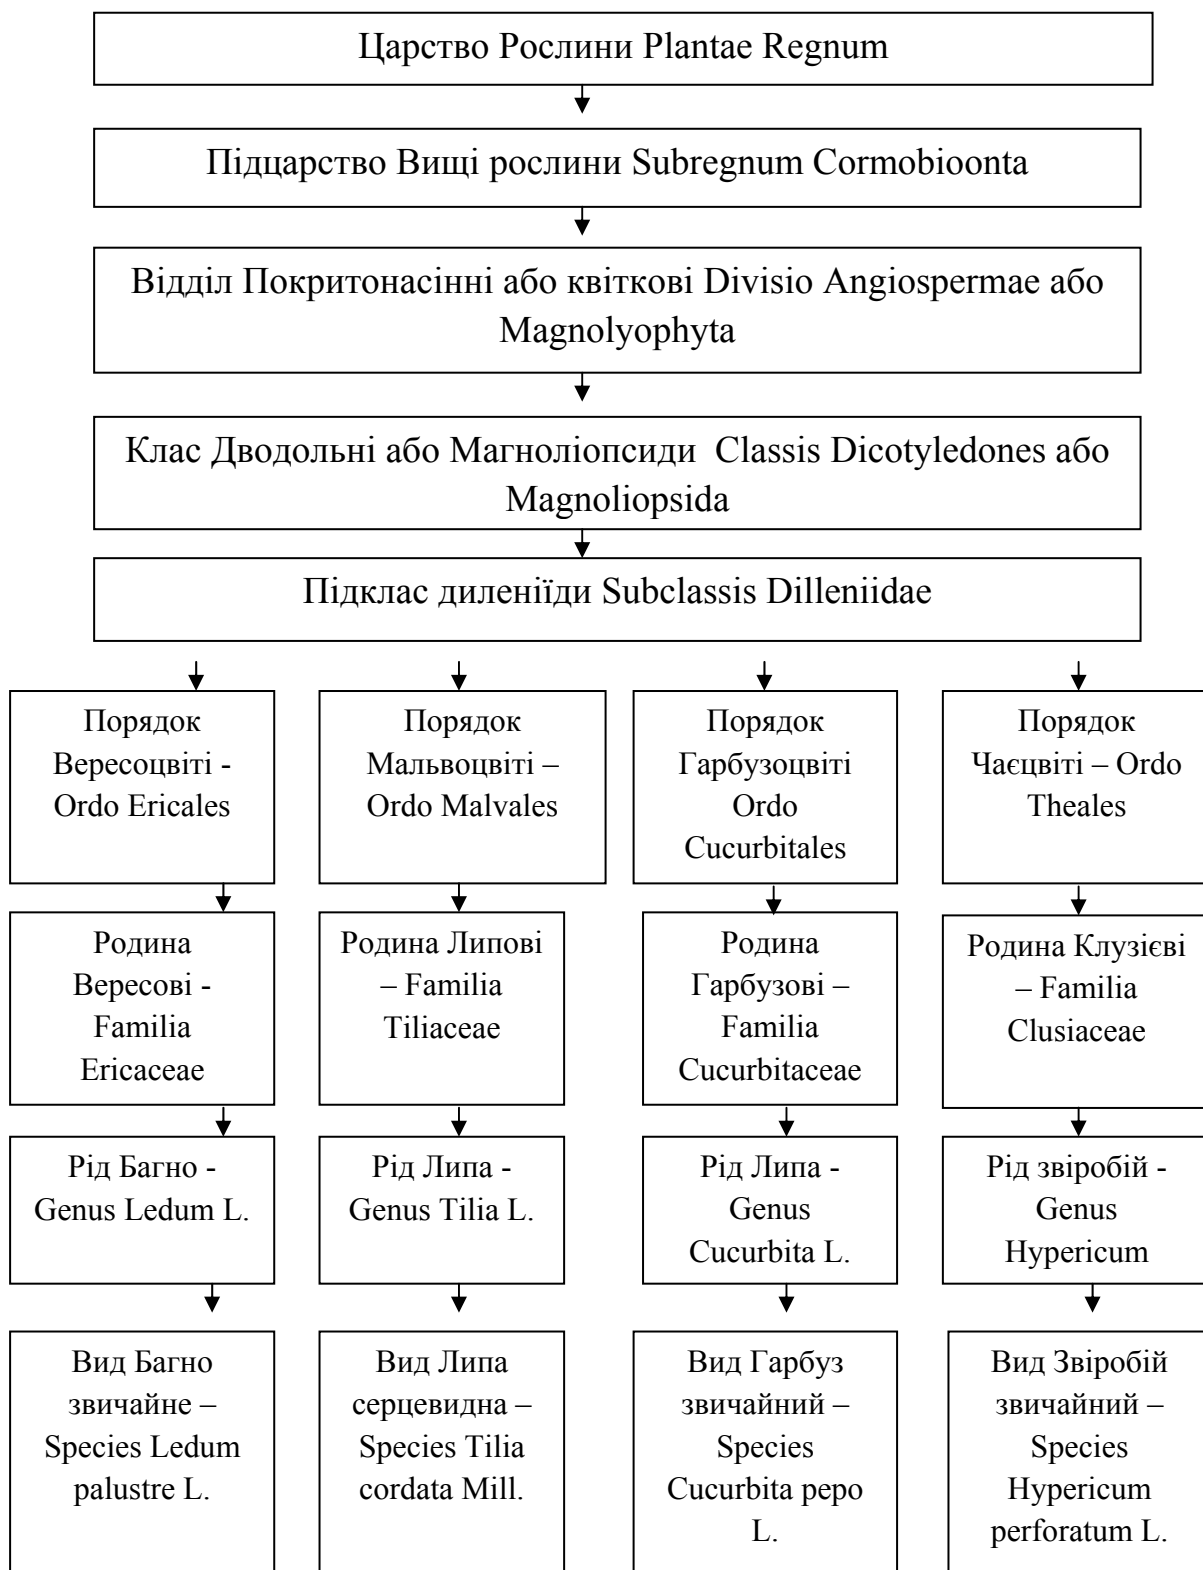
Царство Рослини Plantae Regnum

Підцарство Вищі рослини Subregnum Cormobioonta

Відділ Покритонасінні або квіткові Divisio Angiospermae або Magnolyophyta

Клас Дводольні або Магноліопсиди Classis Dicotyledones або Magnoliopsida

Підклас диленіїди Subclassis Dilleniidae

Порядок Вересоцвіті - Ordo Ericales

Родина Вересові - Familia Ericaceae

Рід Багно - Genus Ledum L.

Вид Багно звичайне – Species Ledum palustre L.

Порядок Мальвоцвіті – Ordo Malvales

Родина Липові – Familia Tiliaceae

Рід Липа - Genus Tilia L.

Вид Липа серцевидна – Species Tilia cordata Mill.

Порядок Гарбузоцвіті Ordo Cucurbitales

Родина Гарбузові – Familia Cucurbitaceae

Рід Липа - Genus Cucurbita L.

Вид Гарбуз звичайний – Species Cucurbita pepo L.

Порядок Чаєцвіті – Ordo Theales

Родина Клузієві – Familia Clusiaceae

Рід звіробій - Genus Hypericum

Вид Звіробій звичайний – Species Hypericum perforatum L.